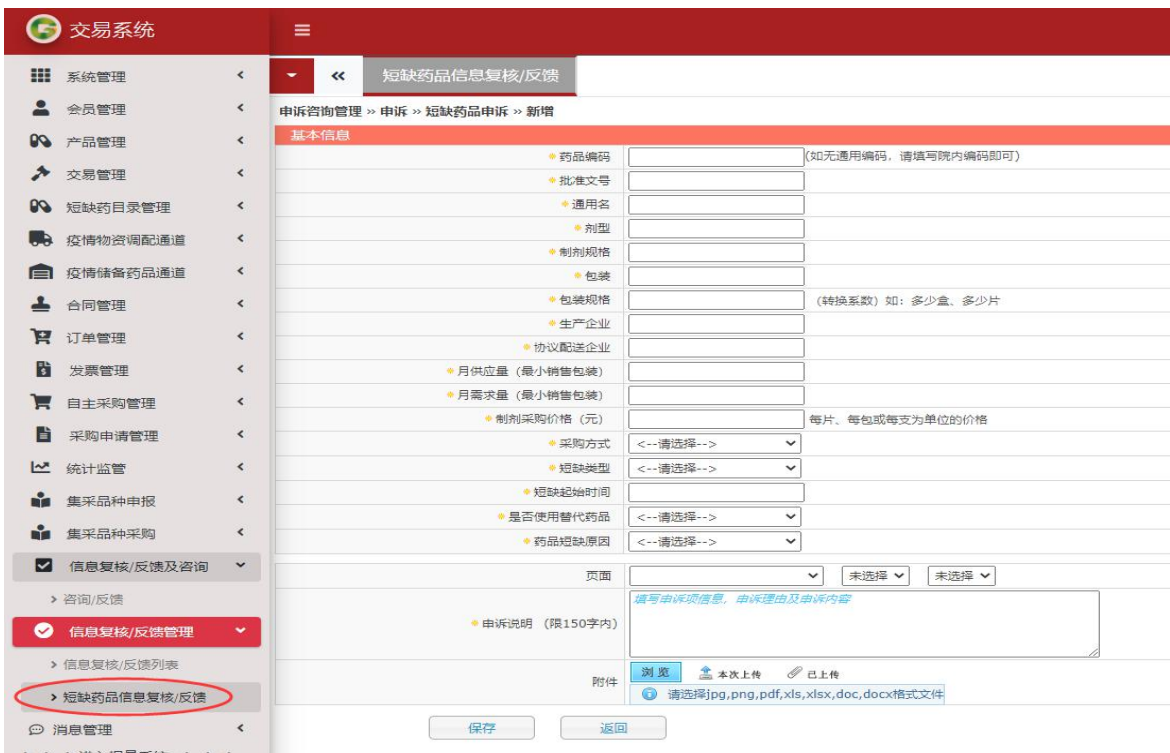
交易系统

系统管理
会员管理
产品管理
交易管理
短缺药目录管理
疫情物资调配通道
疫情储备药品通道
合同管理
订单管理
发票管理
自主采购管理
采购申请管理
统计监管
集采品种申报
集采品种采购
信息复核/反馈及咨询
› 咨询/反馈
信息复核/反馈管理
› 信息复核/反馈列表
› 短缺药品信息复核/反馈
消息管理

«
短缺药品信息复核/反馈

申诉咨询管理 » 申诉 » 短缺药品申诉 » 新增

基本信息

| | | |
|---|---|---|
| * 药品编码 | | (如无通用编码，请填写院内编码即可) |
| * 批准文号 | | |
| * 通用名 | | |
| * 剂型 | | |
| * 制剂规格 | | |
| * 包装 | | |
| * 包装规格 | | (转换系数) 如：多少盒、多少片 |
| * 生产企业 | | |
| * 协议配送企业 | | |
| * 月供应量 (最小销售包装) | | |
| * 月需求量 (最小销售包装) | | |
| * 制剂采购价格 (元) | | 每片、每包或每支为单位的价格 |
| * 采购方式 | <--请选择--> | |
| * 短缺类型 | <--请选择--> | |
| * 短缺起始时间 | | |
| * 是否使用替代药品 | <--请选择--> | |
| * 药品短缺原因 | <--请选择--> | |
| 页面 | 未选择 未选择 | |
| * 申诉说明 (限150字内) | 填写申诉项信息，申诉理由及申诉内容 | |
| 附件 | 浏览 本次上传 已上传 请选择jpg,png,pdf,xls,xlsx,doc,docx格式文件 | |

保存
返回